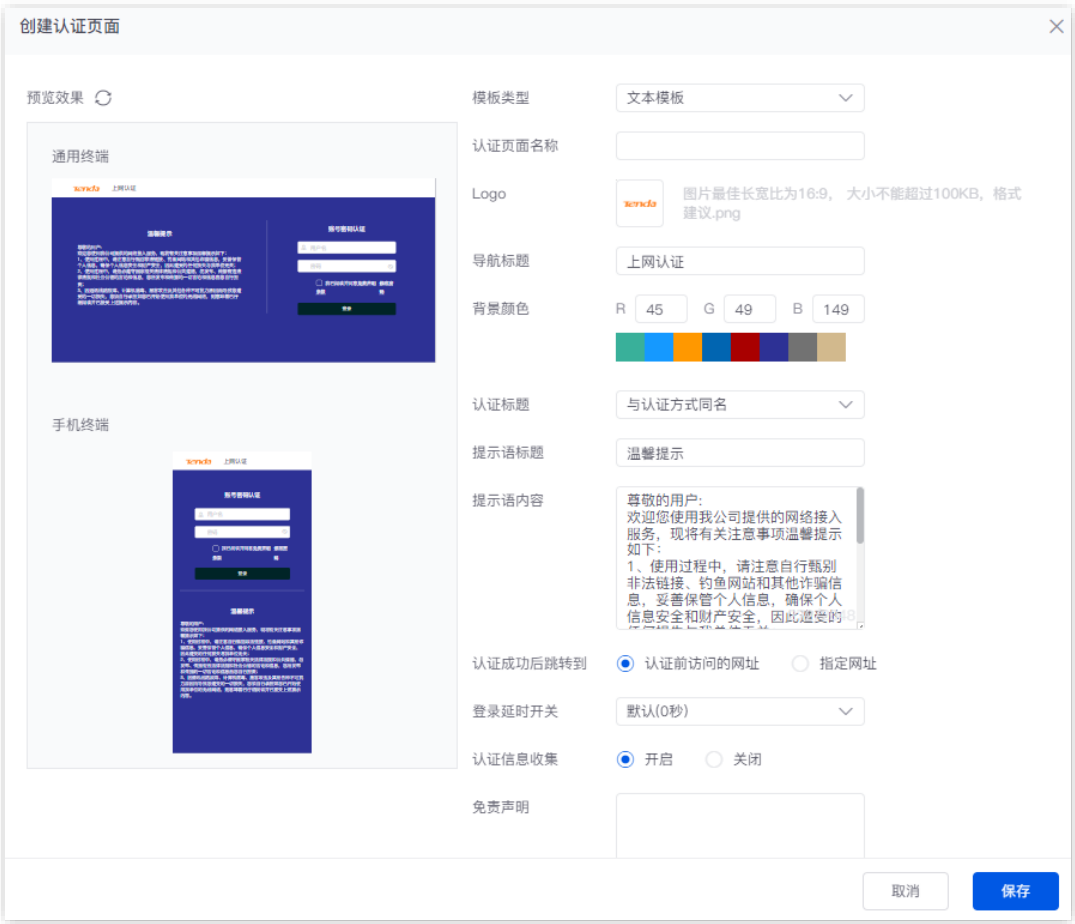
创建认证页面

预览效果

通用终端

Tenda 上网认证

温馨提示

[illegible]

账号密码认证

用户名

密码

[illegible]

登录

手机终端

Tenda 上网认证

账号密码认证

用户名

密码

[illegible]

登录

温馨提示

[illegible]

模板类型 文本模板

认证页面名称

Logo Tenda 图片最佳长宽比为16:9， 大小不能超过100KB，格式建议.png

导航标题 上网认证

背景颜色 R 45 G 49 B 149

认证标题 与认证方式同名

提示语标题 温馨提示

提示语内容 尊敬的用户:
欢迎您使用我公司提供的网络接入服务，现将有关注意事项温馨提示如下:
1、使用过程中，请注意自行甄别非法链接、钓鱼网站和其他诈骗信息，妥善保管个人信息，确保个人信息安全和财产安全，因此遭受的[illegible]

认证成功后跳转到 认证前访问的网址 指定网址

登录延时开关 默认(0秒)

认证信息收集 开启 关闭

免责声明

取消 保存